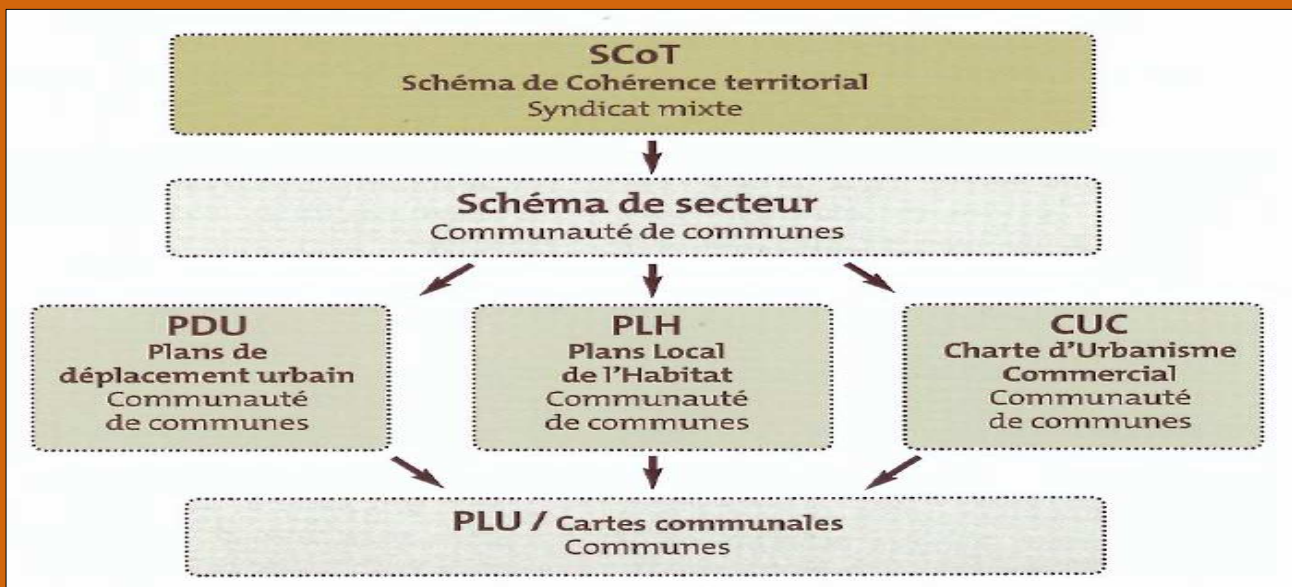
SCoT
Schéma de Cohérence territorial
Syndicat mixte

Schéma de secteur
Communauté de communes

PDU
Plans de déplacement urbain
Communauté de communes

PLH
Plans Local de l'Habitat
Communauté de communes

CUC
Charte d'Urbanisme Commercial
Communauté de communes

PLU / Cartes communales
Communes